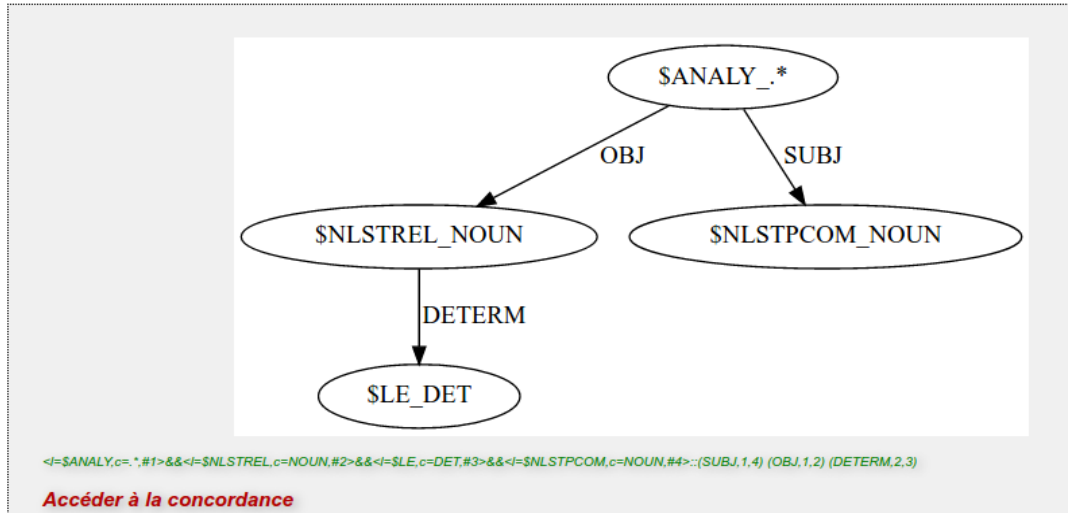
$ANALY_.*

OBJ

SUBJ

$NLSTREL_NOUN

$NLSTPCOM_NOUN

DETERM

$LE_DET

<l=$ANALY,c=.*,#1>&&<l=$NLSTREL,c=NOUN,#2>&&<l=$LE,c=DET,#3>&&<l=$NLSTPCOM,c=NOUN,#4>::(SUBJ,1,4) (OBJ,1,2) (DETERM,2,3)

Accéder à la concordance